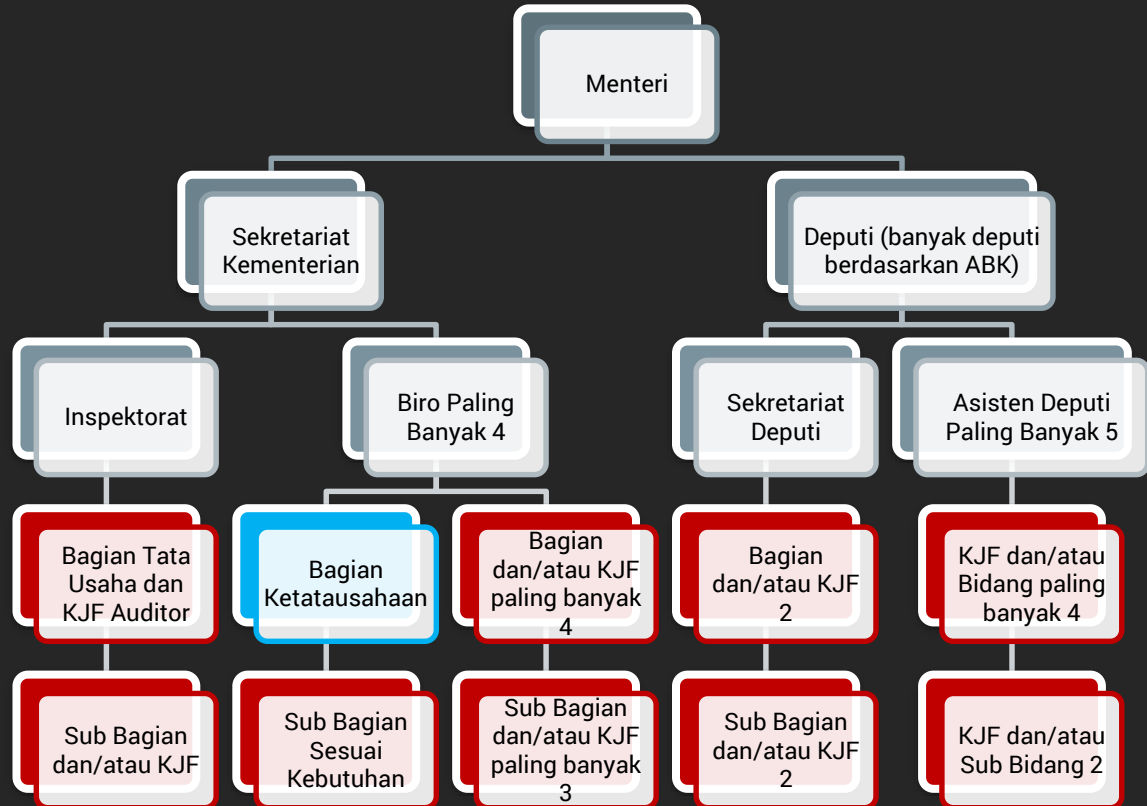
Menteri

Sekretariat Kementerian

Deputi (banyak deputi berdasarkan ABK)

Inspektorat

Biro Paling Banyak 4

Sekretariat Deputi

Asisten Deputi Paling Banyak 5

Bagian Tata Usaha dan KJF Auditor

Bagian Ketatausahaan

Bagian dan/atau KJF paling banyak 4

Bagian dan/atau KJF 2

KJF dan/atau Bidang paling banyak 4

Sub Bagian dan/atau KJF

Sub Bagian Sesuai Kebutuhan

Sub Bagian dan/atau KJF paling banyak 3

Sub Bagian dan/atau KJF 2

KJF dan/atau Sub Bidang 2